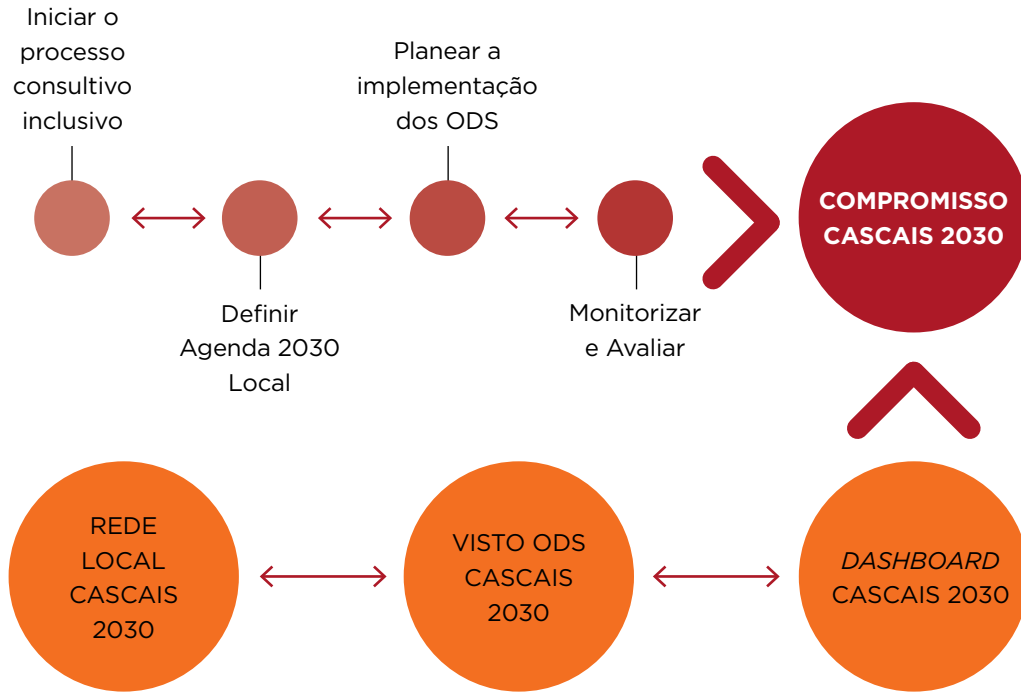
Iniciar o processo consultivo inclusivo

Planear a implementação dos ODS

COMPROMISSO CASCAIS 2030

Definir Agenda 2030 Local

Monitorizar e Avaliar

REDE LOCAL CASCAIS 2030

VISTO ODS CASCAIS 2030

*DASHBOARD* CASCAIS 2030